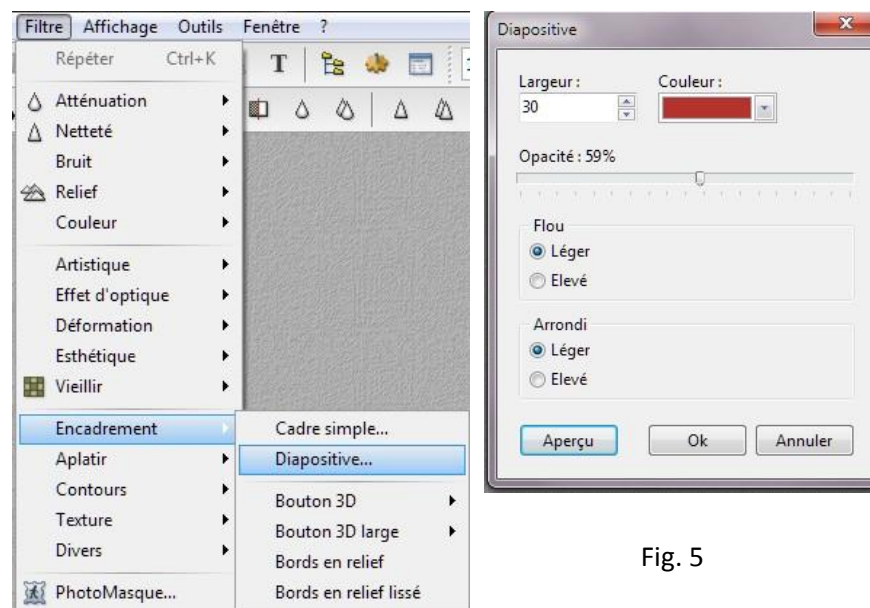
Filtre Affichage Outils Fenêtre ?

Répéter Ctrl+K
Atténuation
Netteté
Bruit
Relief
Couleur
Artistique
Effet d'optique
Déformation
Esthétique
Vieillir
Encadrement
Aplatir
Contours
Texture
Divers
PhotoMasque...

Cadre simple...
Diapositive...
Bouton 3D
Bouton 3D large
Bords en relief
Bords en relief lissé

T

Diapositive

Largeur :
30
Couleur :

Opacité : 59%

Flou
Léger
Elevé

Arrondi
Léger
Elevé

Aperçu
Ok
Annuler

Fig. 5